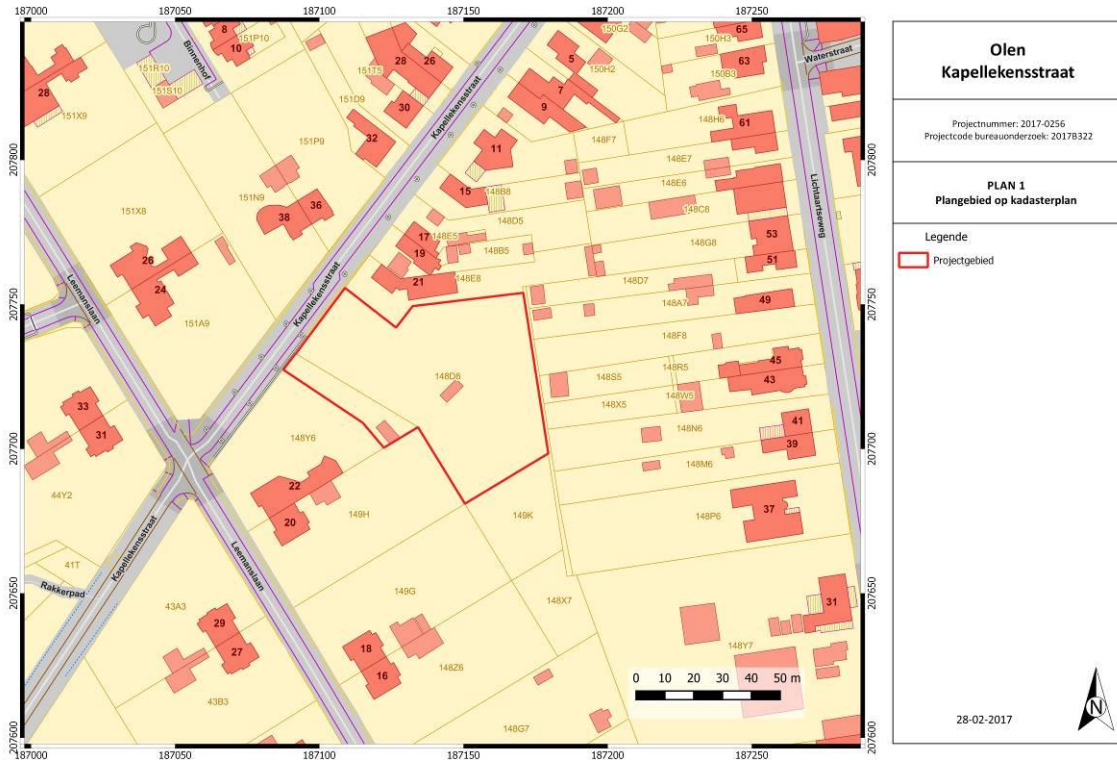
187000 187050 187100 187150 187200 187250

Olen
Kapellekensstraat

Projectnummer: 2017-0256
Projectcode bureauonderzoek: 2017B322

PLAN 1
Plangebied op kadasterplan

Legende

Projectgebied

28-02-2017

N

8
10
151P10
151R10
151S10
Binnenhof
28
151X9
28
26
30
151T5
151D9
32
151P9
5
7
9
150G2
150H2
65
63
150H3
150B3
Waterstraat
148H6
61
148F7
11
148E7
148E6
148C8
15
148B8
148D5
151X8
151N9
38
36
Kapellekensstraat
Lichtaartseweg
17
19
148E5
148B5
148G8
53
51
26
24
151A9
Leemanslaan
21
148E8
148D7
148A7
49
148F8
148D8
148S5
148R5
45
43
148X5
148W5
33
31
148Y6
148N6
41
39
44Y2
22
20
149H
148M6
149K
148P6
37
41T
Kapellekensstraat
Leemanslaan
Rakkerpad
43A3
149G
148X7
31
29
27
18
16
148Z6
148Y7
43B3
148G7

0 10 20 30 40 50 m

207800 207750 207700 207650 207600